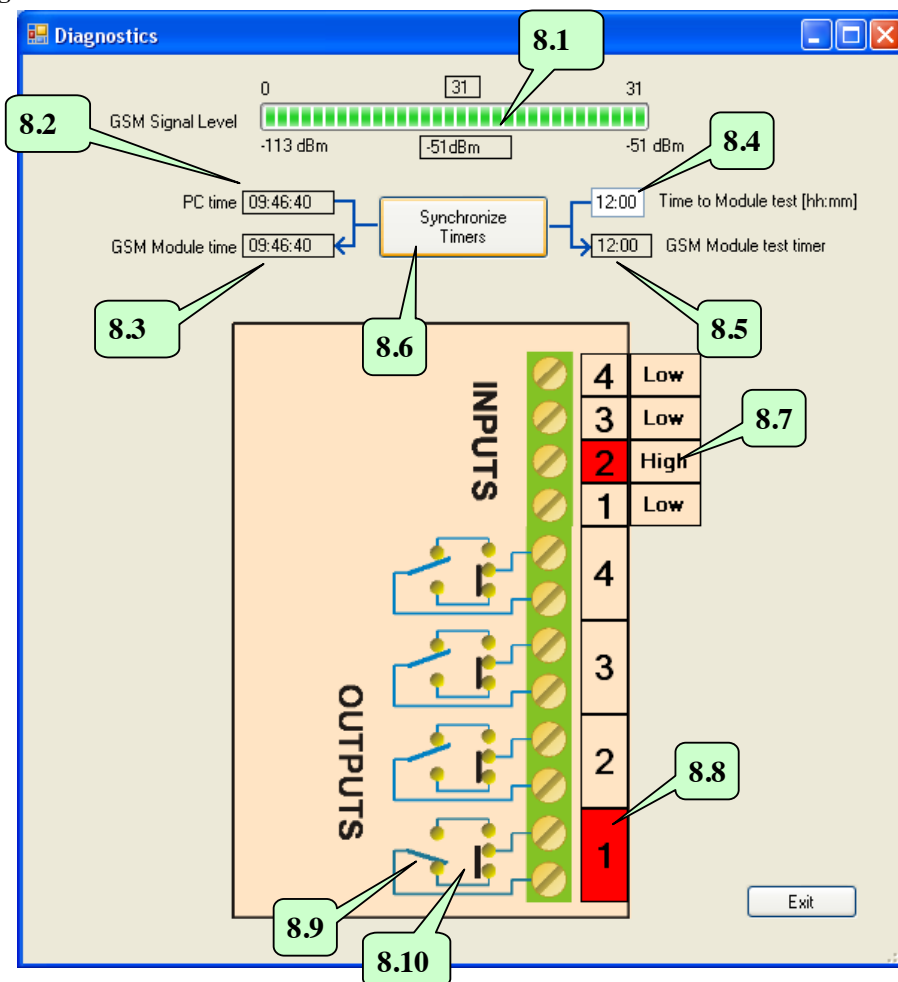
Diagnostics

8.1

0 31 31

GSM Signal Level

-113 dBm -51dBm -51 dBm

8.2

8.4

PC time 09:46:40

GSM Module time 09:46:40

Synchronize Timers

12:00 Time to Module test [hh:mm]

12:00 GSM Module test timer

8.3

8.6

8.5

INPUTS

4 Low
3 Low
2 High
1 Low

8.7

OUTPUTS

4
3
2
1

8.8

8.9

8.10

Exit